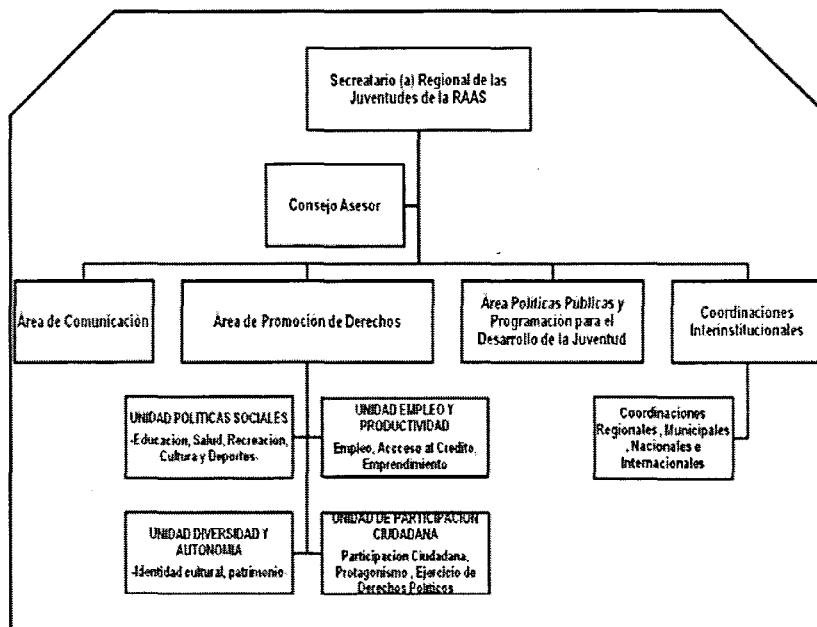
Secreatario (a) Regional de las Juventudes de la RAAS

Consejo Asesor

Área de Comunicación

Área de Promoción de Derechos

Área Políticas Publicas y Programación para el Desarrollo de la Juventud

Coordinaciones Interinstitucionales

UNIDAD POLITICAS SOCIALES
-Educacion, Salud, Recreacion, Cultura y Deportes-

UNIDAD EMPLEO Y PRODUCTIVIDAD
Empleo, Acceso al Credito, Emprendimiento

Coordinaciones Regionales, Municipales, Nacionales e Internacionales

UNIDAD DIVERSIDAD Y AUTONOMIA
-Identidad cultural, patrimonio-

UNIDAD DE PARTICIPACION CIUDADANA
Participacion Ciudadana, Protagonismo, Ejercicio de Derechos Politicos